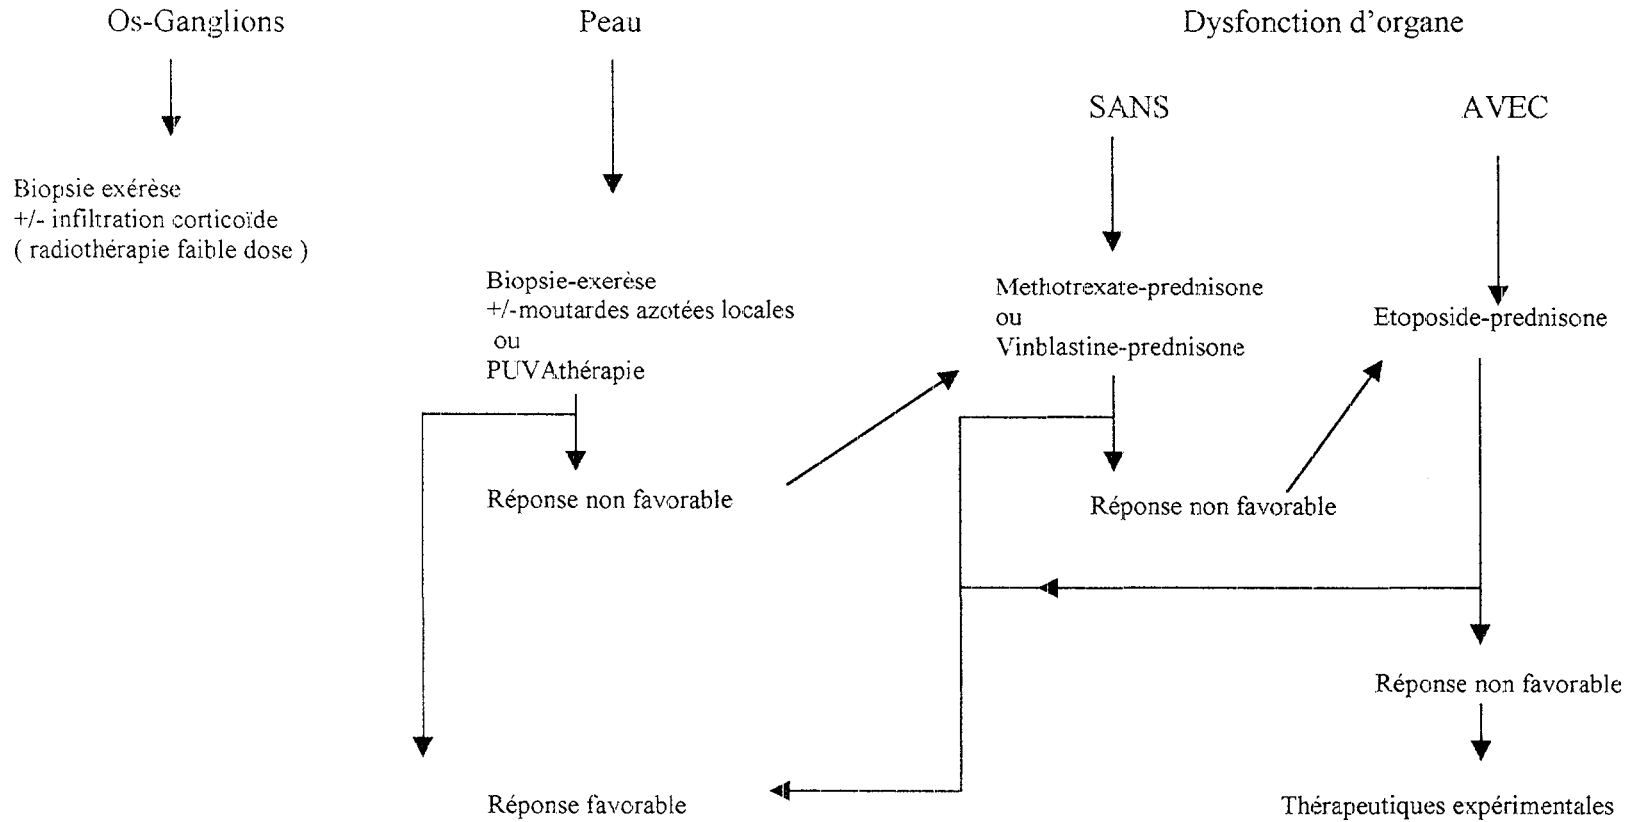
Os-Ganglions

Peau

Dysfonction d'organe

SANS

AVEC

Biopsie exérèse
+/- infiltration corticoïde
( radiothérapie faible dose )

Biopsie-exerèse
+/-moutardes azotées locales
ou
PUVAthérapie

Methotrexate-prednisone
ou
Vinblastine-prednisone

Etoposide-prednisone

Réponse non favorable

Réponse non favorable

Réponse non favorable

Réponse favorable

Thérapeutiques expérimentales